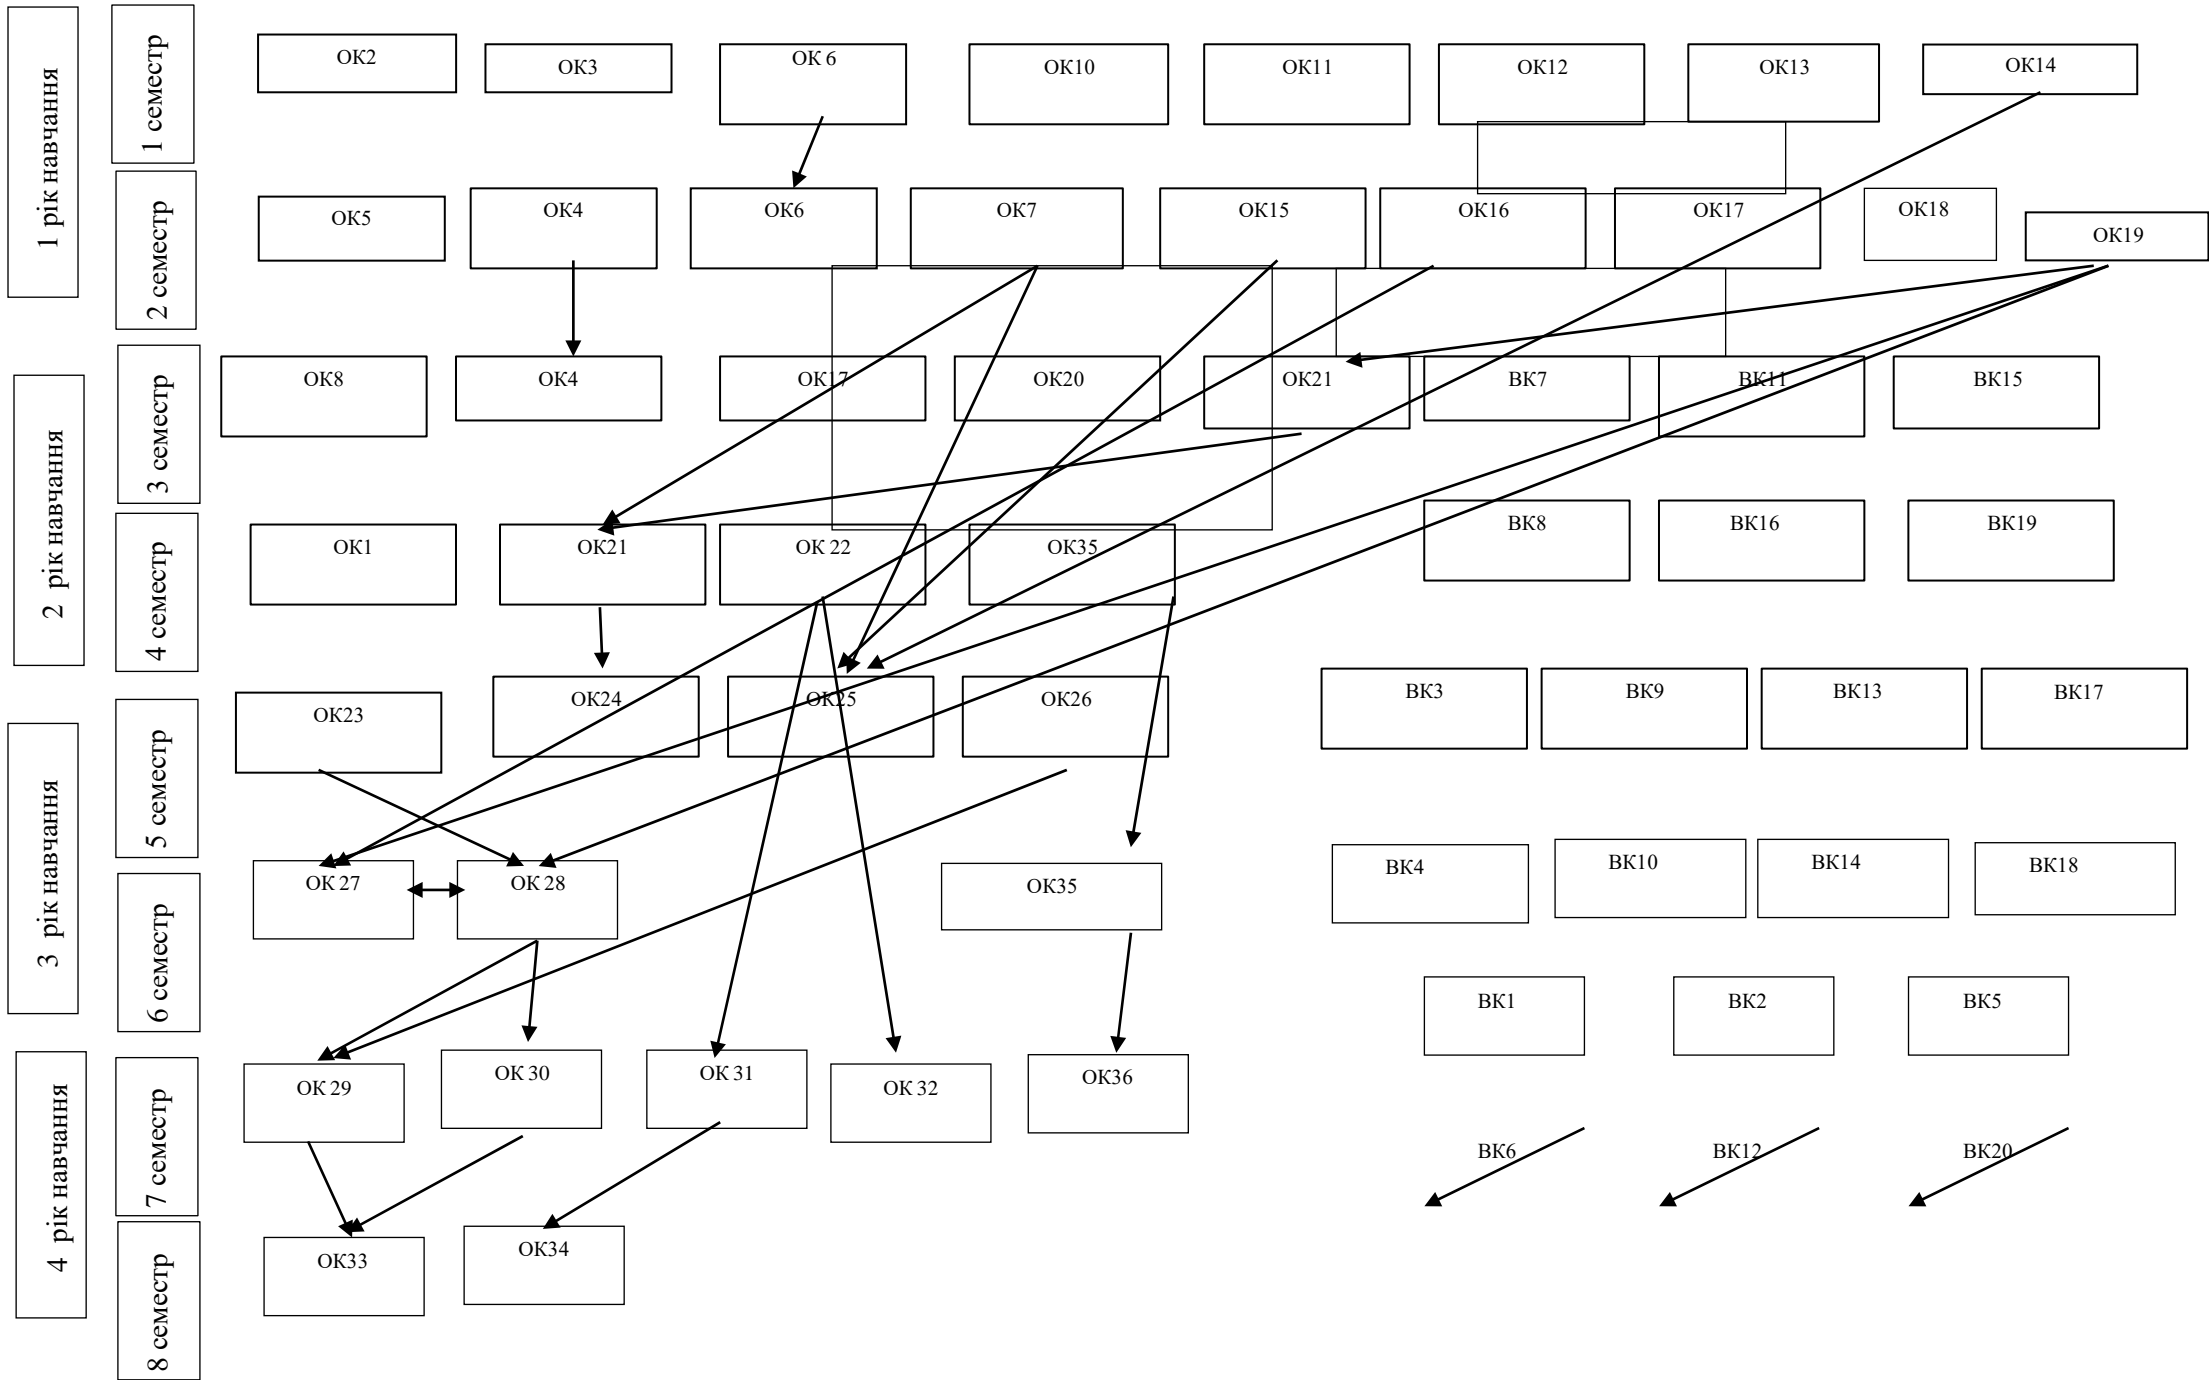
1 рік навчання

1 семестр

ОК2 ОК3 ОК 6 ОК10 ОК11 ОК12 ОК13 ОК14

2 семестр

ОК5 ОК4 ОК6 ОК7 ОК15 ОК16 ОК17 ОК18 ОК19

2 рік навчання

3 семестр

ОК8 ОК4 ОК17 ОК20 ОК21 ВК7 ВК11 ВК15

4 семестр

ОК1 ОК21 ОК 22 ОК35 ВК8 ВК16 ВК19

3 рік навчання

5 семестр

ОК23 ОК24 ОК25 ОК26 ВК3 ВК9 ВК13 ВК17

6 семестр

ОК 27 ОК 28 ОК35 ВК4 ВК10 ВК14 ВК18

ВК1 ВК2 ВК5

4 рік навчання

7 семестр

ОК 29 ОК 30 ОК 31 ОК 32 ОК36

ВК6 ВК12 ВК20

8 семестр

ОК33 ОК34